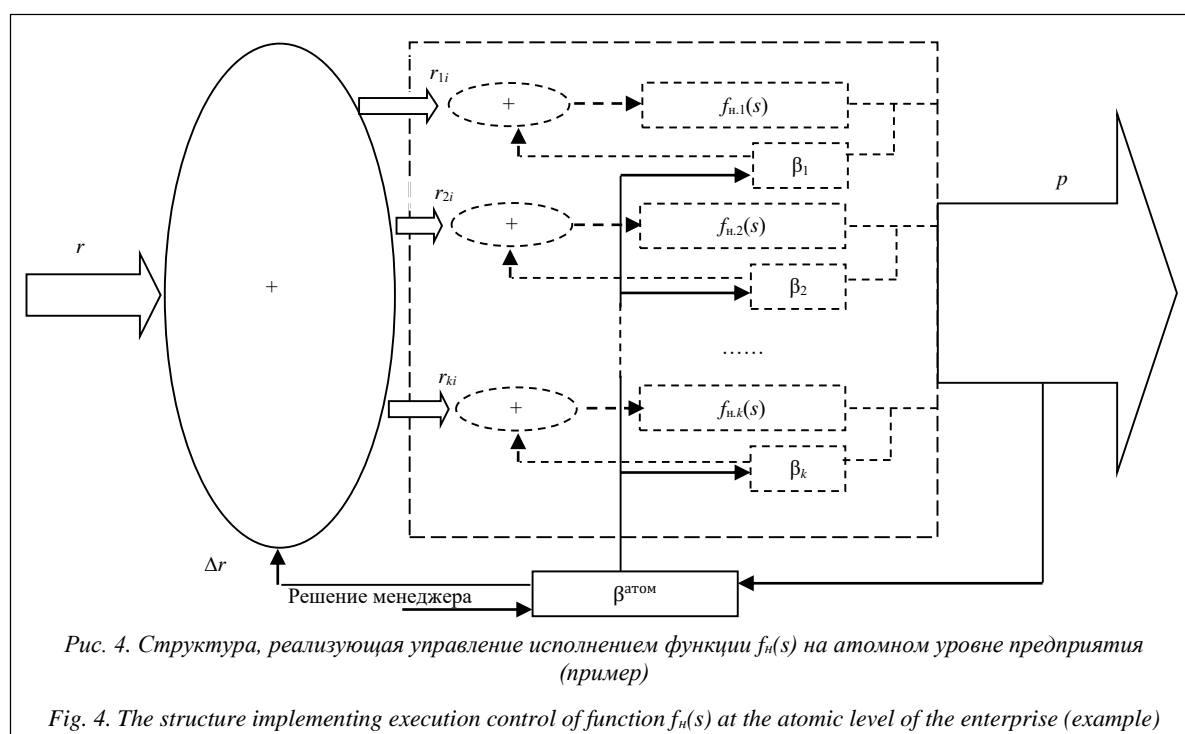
$r_{1i}$

$+$

$f_{н.1}(s)$

$β_1$

$r_{2i}$

$+$

$f_{н.2}(s)$

$β_2$

$p$

$r$

$+$

……

$r_{ki}$

$+$

$f_{н.k}(s)$

$β_k$

$Δr$

$β^{атом}$

Решение менеджера

*Рис. 4. Структура, реализующая управление исполнением функции $f_н(s)$ на атомном уровне предприятия (пример)*

*Fig. 4. The structure implementing execution control of function $f_н(s)$ at the atomic level of the enterprise (example)*